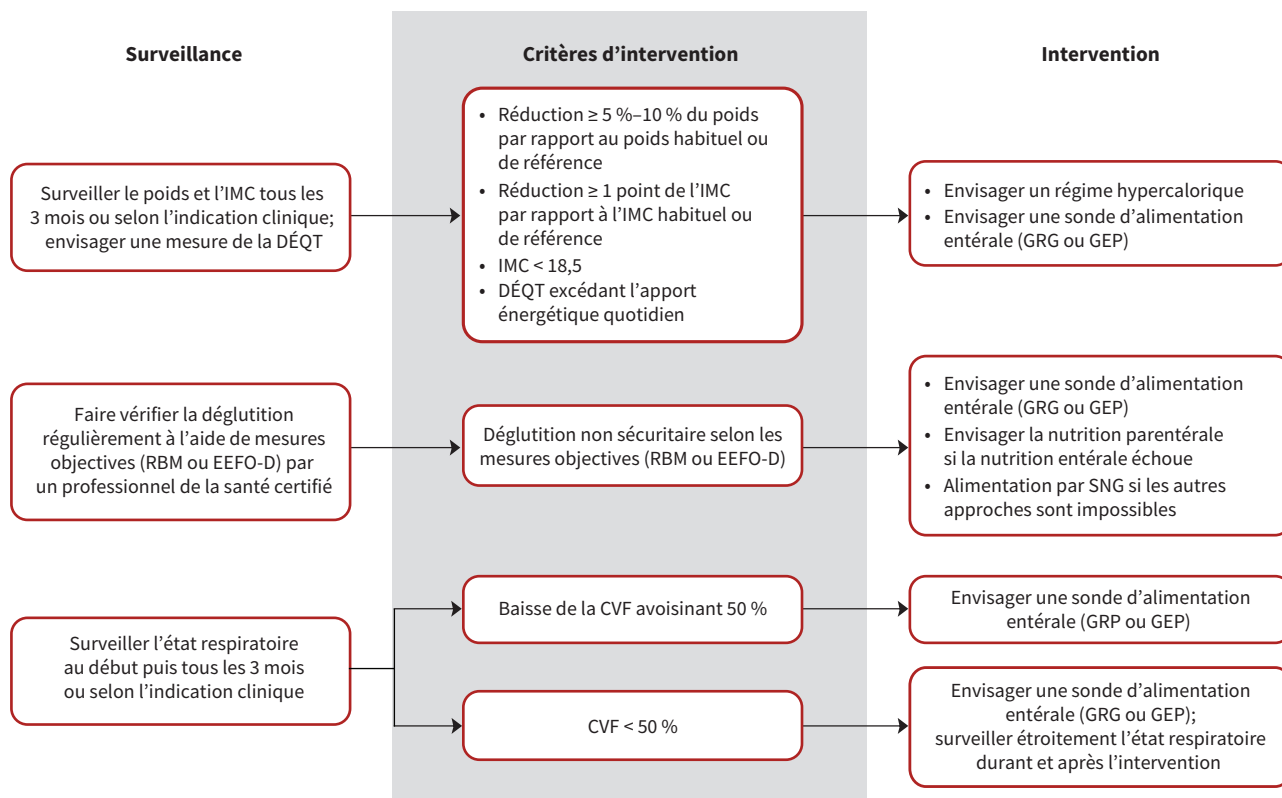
**Surveillance**

**Critères d'intervention**

**Intervention**

Surveiller le poids et l'IMC tous les 3 mois ou selon l'indication clinique; envisager une mesure de la DÉQT

- Réduction ≥ 5 %–10 % du poids par rapport au poids habituel ou de référence
- Réduction ≥ 1 point de l'IMC par rapport à l'IMC habituel ou de référence
- IMC < 18,5
- DÉQT excédant l'apport énergétique quotidien

- Envisager un régime hypercalorique
- Envisager une sonde d'alimentation entérale (GRG ou GEP)

Faire vérifier la déglutition régulièrement à l'aide de mesures objectives (RBM ou EEFO-D) par un professionnel de la santé certifié

Déglutition non sécuritaire selon les mesures objectives (RBM ou EEFO-D)

- Envisager une sonde d'alimentation entérale (GRG ou GEP)
- Envisager la nutrition parentérale si la nutrition entérale échoue
- Alimentation par SNG si les autres approches sont impossibles

Surveiller l'état respiratoire au début puis tous les 3 mois ou selon l'indication clinique

Baisse de la CVF avoisinant 50 %

Envisager une sonde d'alimentation entérale (GRP ou GEP)

CVF < 50 %

Envisager une sonde d'alimentation entérale (GRG ou GEP); surveiller étroitement l'état respiratoire durant et après l'intervention